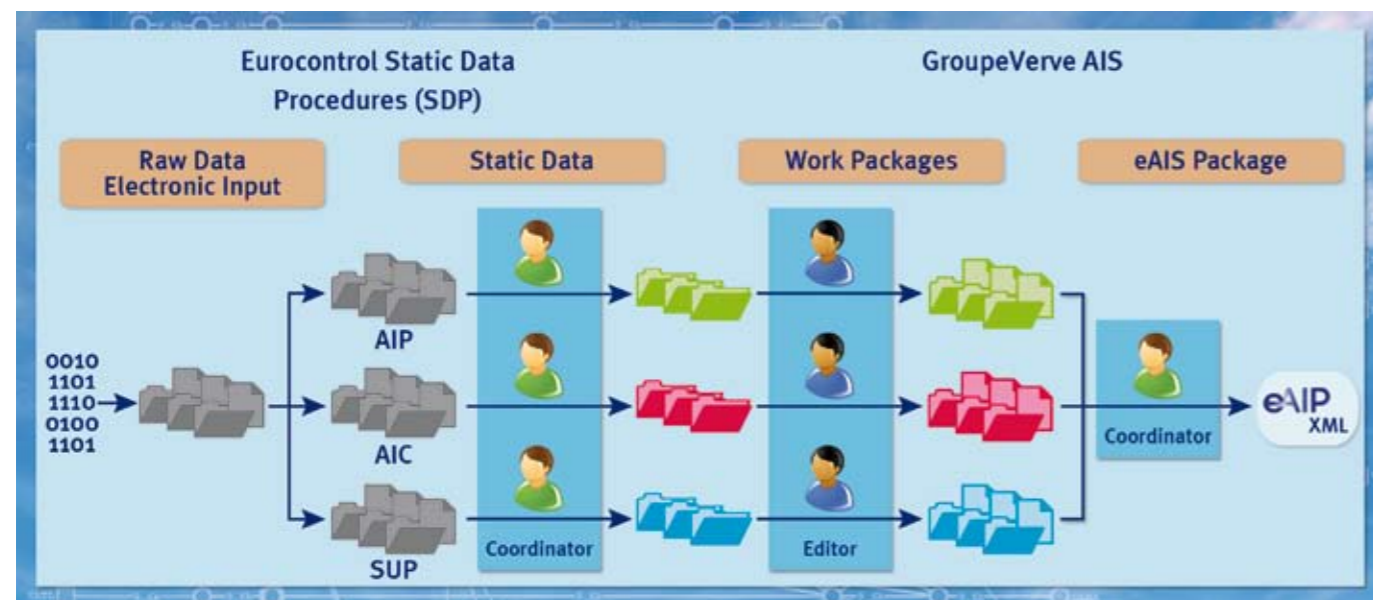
Eurocontrol Static Data Procedures (SDP)

GroupeVerve AIS

Raw Data Electronic Input

Static Data

Work Packages

eAIS Package

0010
1101
1110
0100
1101

AIP

AIC

SUP

Coordinator

Editor

Coordinator

eAIP XML